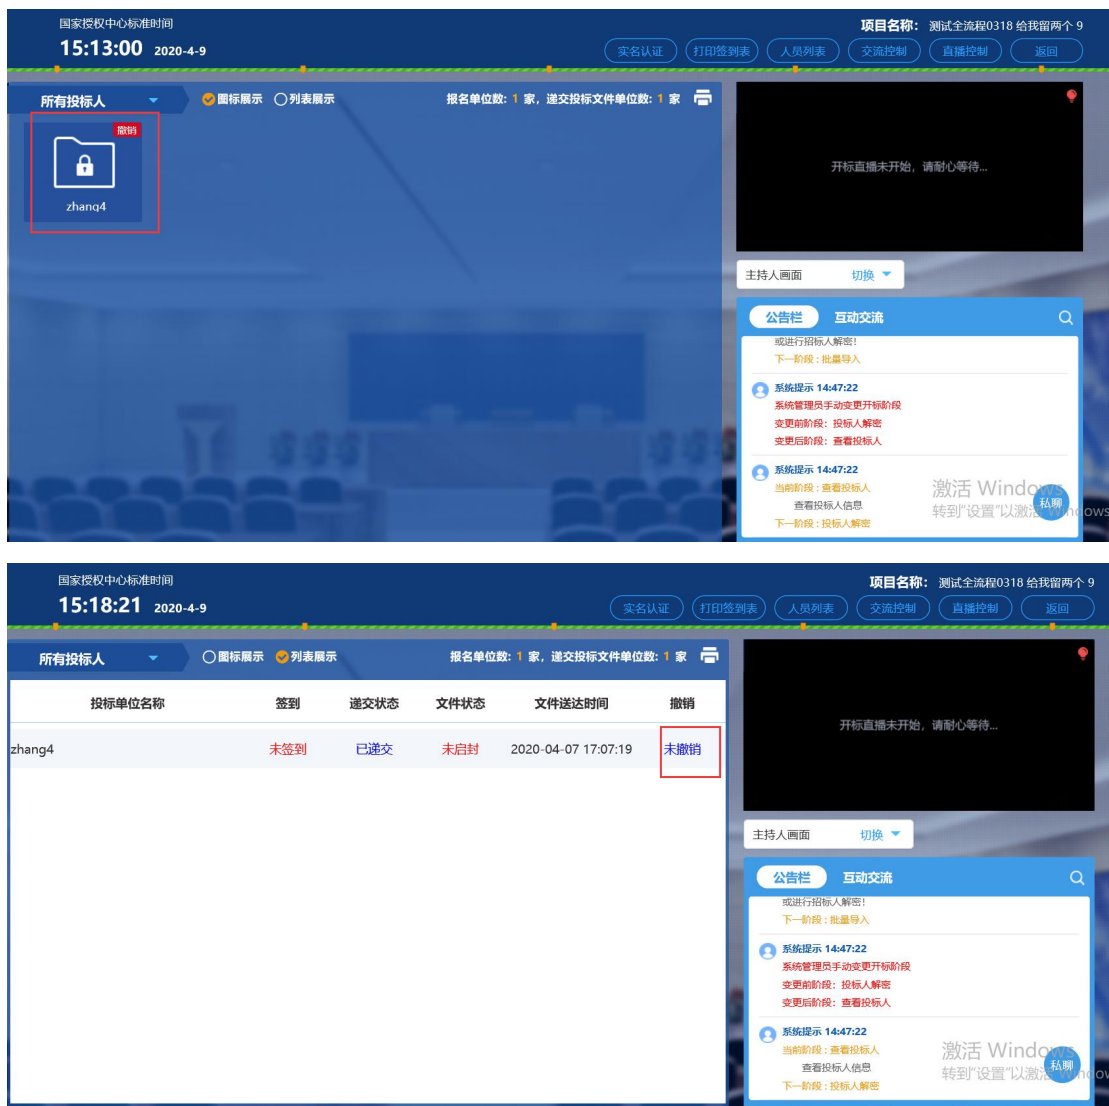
国家授权中心标准时间
15:13:00 2020-4-9

项目名称: 测试全流程0318 给我留两个 9

实名认证 打印签到表 人员列表 交流控制 直播控制 返回

所有投标人 图标展示 列表展示 报名单位数: 1 家, 递交投标文件单位数: 1 家

撤销
zhang4

开标直播未开始，请耐心等待...

主持人画面 切换

公告栏 互动交流

或进行招标人解密!
下一阶段：批量导入

系统提示 14:47:22
系统管理员手动变更开标阶段
变更前阶段：投标人解密
变更后阶段：查看投标人

系统提示 14:47:22
当前阶段：查看投标人
查看投标人信息
下一阶段：投标人解密

激活 Windows
转到"设置"以激活 Windows
私聊

国家授权中心标准时间
15:18:21 2020-4-9

项目名称: 测试全流程0318 给我留两个 9

实名认证 打印签到表 人员列表 交流控制 直播控制 返回

所有投标人 图标展示 列表展示 报名单位数: 1 家, 递交投标文件单位数: 1 家

| 投标单位名称 | 签到 | 递交状态 | 文件状态 | 文件送达时间 | 撤销 |
|---|---|---|---|---|---|
| zhang4 | 未签到 | 已递交 | 未启封 | 2020-04-07 17:07:19 | 未撤销 |

开标直播未开始，请耐心等待...

主持人画面 切换

公告栏 互动交流

或进行招标人解密!
下一阶段：批量导入

系统提示 14:47:22
系统管理员手动变更开标阶段
变更前阶段：投标人解密
变更后阶段：查看投标人

系统提示 14:47:22
当前阶段：查看投标人
查看投标人信息
下一阶段：投标人解密

激活 Windows
转到"设置"以激活 Windows
私聊